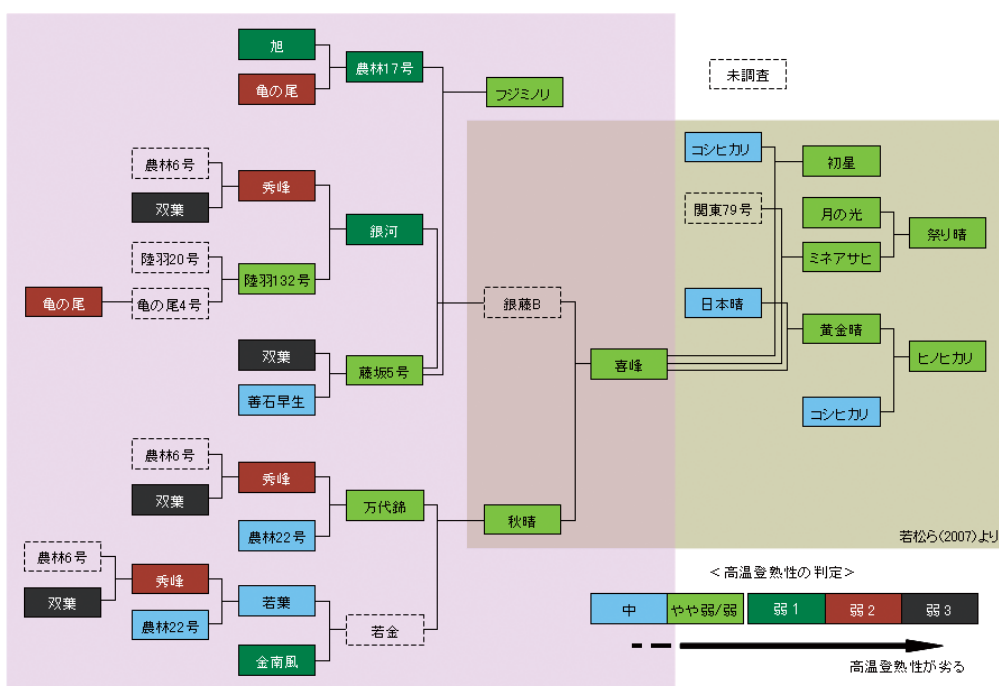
旭
亀の尾
農林17号
フジミノリ
未調査
農林6号
双葉
秀峰
陸羽20号
陸羽132号
銀河
亀の尾
亀の尾4号
双葉
善石早生
藤坂5号
銀藤B
喜峰
コシヒカリ
初星
関東79号
月の光
ミネアサヒ
祭り晴
日本晴
黄金晴
ヒノヒカリ
コシヒカリ
農林6号
双葉
秀峰
農林22号
万代錦
秋晴
農林6号
双葉
秀峰
農林22号
若葉
金南風
若金
若松ら(2007)より

＜高温登熟性の判定＞

| 中 | やや弱/弱 | 弱 1 | 弱 2 | 弱 3 |
|---|---|---|---|---|

高温登熟性が劣る